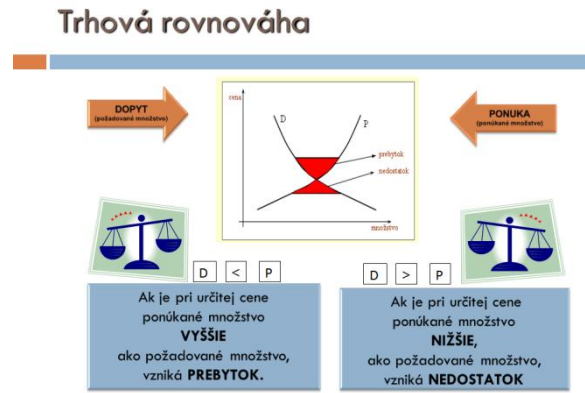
Trhová rovnováha

DOPYT
(požadované množstvo)

cena

D

P

prebytok

nedostatok

množstvo

PONUKA
(ponúkané množstvo)

D < P

Ak je pri určitej cene ponúkané množstvo VYŠŠIE ako požadované množstvo, vzniká PREBYTOK.

D > P

Ak je pri určitej cene ponúkané množstvo NIŽŠIE, ako požadované množstvo, vzniká NEDOSTATOK